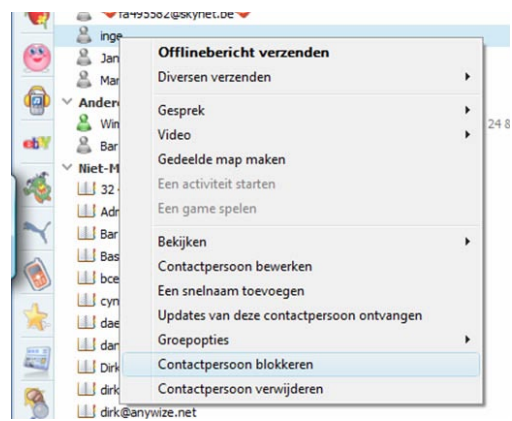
ra495582@skynet.be
inge
Jan
Mar
Andere
Win
Bar
Niet-M
32
Adr
Bar
Bas
bce
cyn
dae
dan
Dirk
dirk
dirk@anywize.net
24 8

Offlinebericht verzenden
Diversen verzenden
Gesprek
Video
Gedeelde map maken
Een activiteit starten
Een game spelen
Bekijken
Contactpersoon bewerken
Een snelnaam toevoegen
Updates van deze contactpersoon ontvangen
Groepopties
Contactpersoon blokkeren
Contactpersoon verwijderen